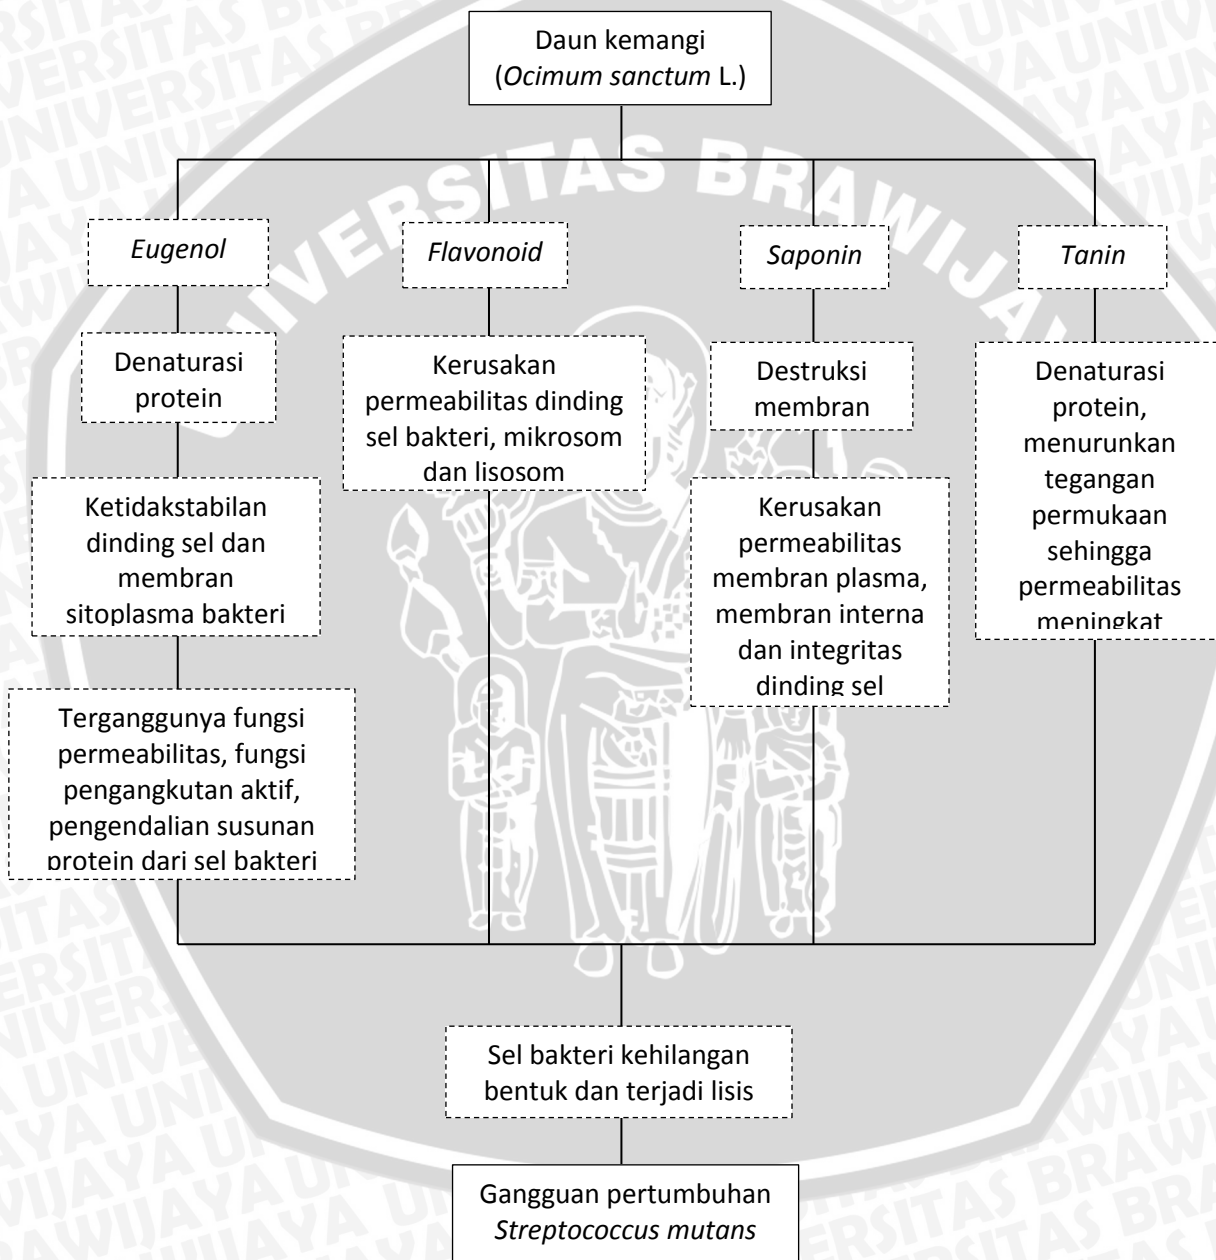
Daun kemangi (Ocimum sanctum L.)

Eugenol

Flavonoid

Saponin

Tanin

Denaturasi protein

Ketidakstabilan dinding sel dan membran sitoplasma bakteri

Terganggunya fungsi permeabilitas, fungsi pengangkutan aktif, pengendalian susunan protein dari sel bakteri

Kerusakan permeabilitas dinding sel bakteri, mikrosom dan lisosom

Destruksi membran

Kerusakan permeabilitas membran plasma, membran interna dan integritas dinding sel

Denaturasi protein, menurunkan tegangan permukaan sehingga permeabilitas meningkat

Sel bakteri kehilangan bentuk dan terjadi lisis

Gangguan pertumbuhan Streptococcus mutans

UNIVERSITAS BRAWIJAYA